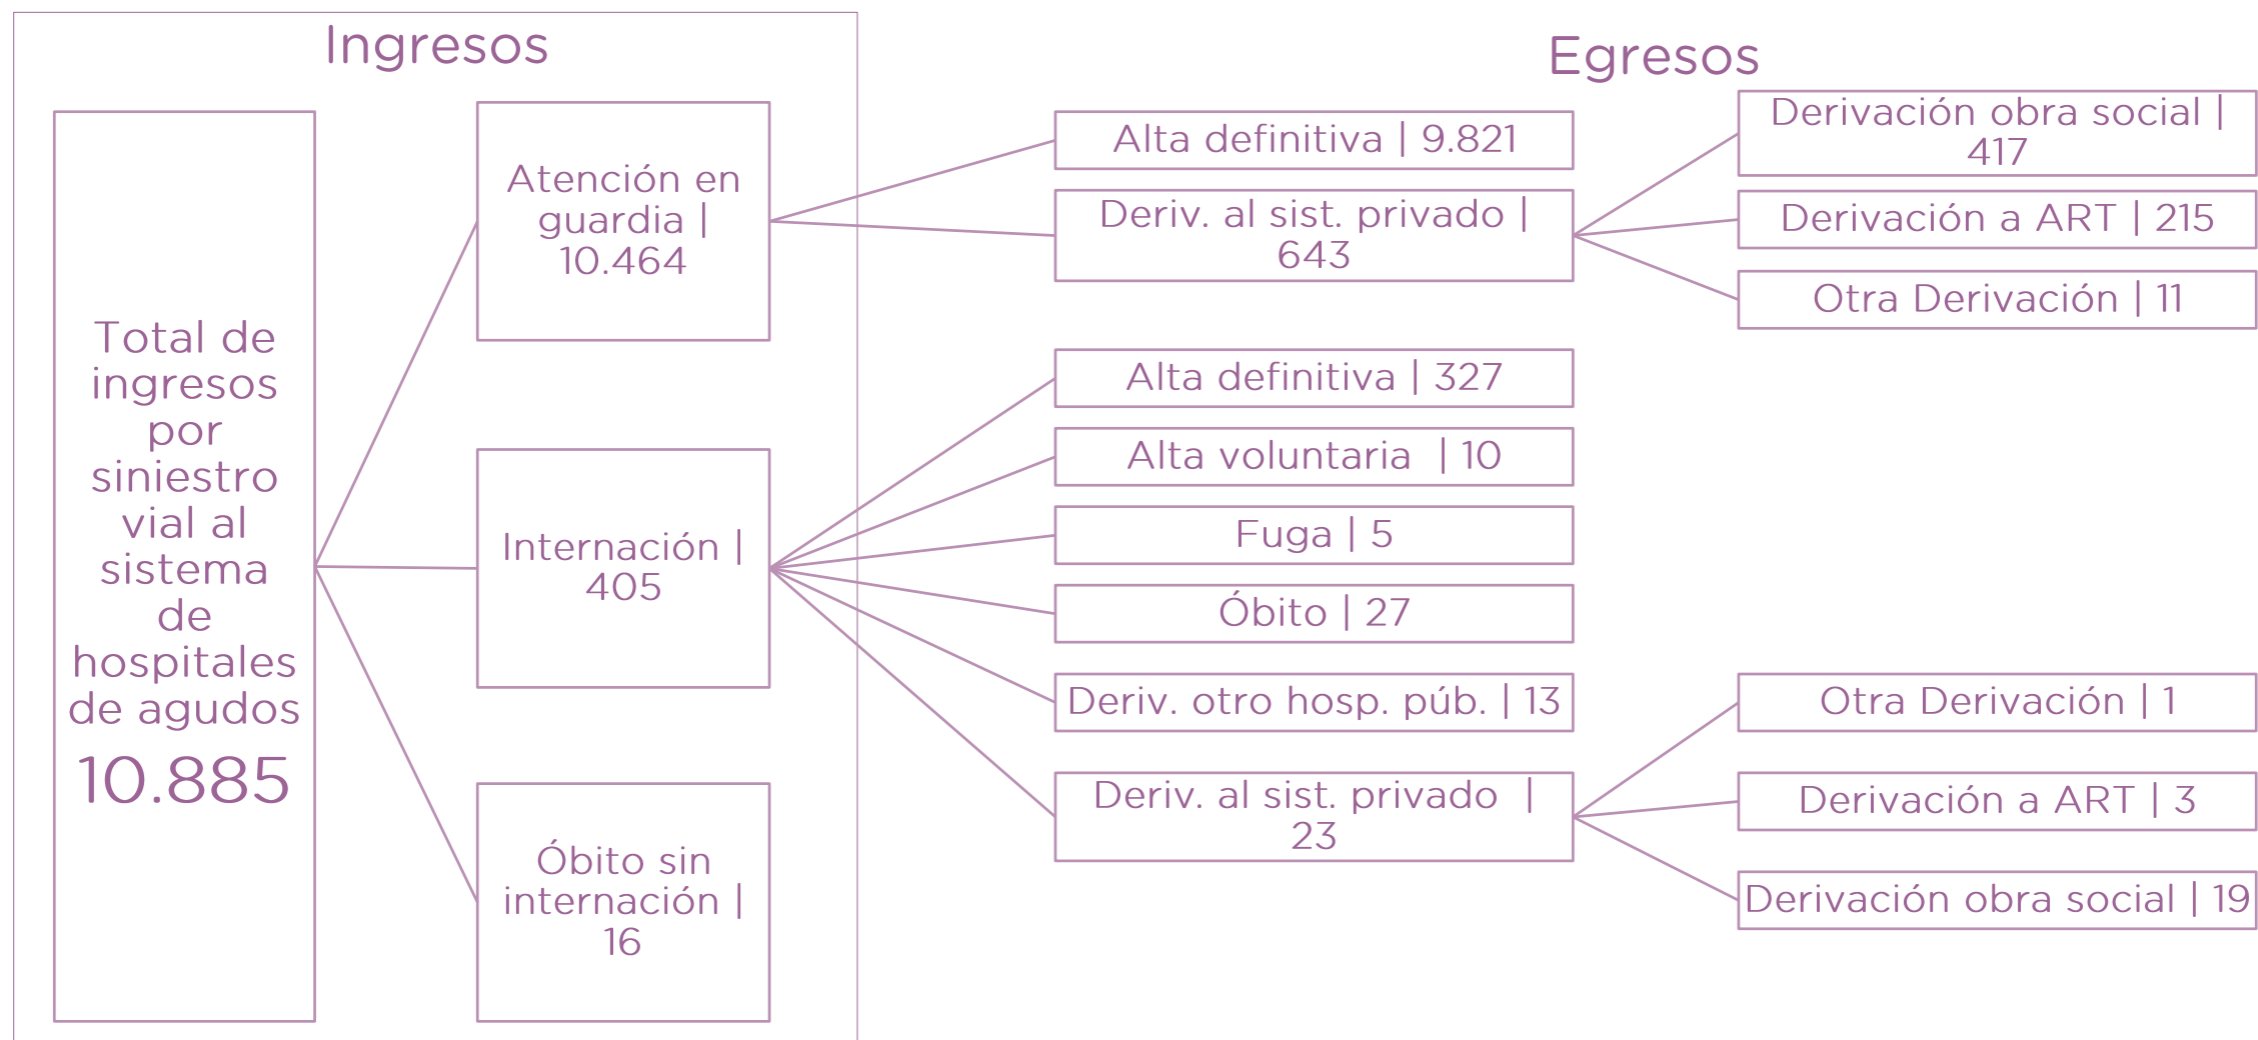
Ingresos

Total de ingresos por siniestro vial al sistema de hospitales de agudos
10.885

Atención en guardia | 10.464

Internación | 405

Óbito sin internación | 16

Egresos

Alta definitiva | 9.821

Deriv. al sist. privado | 643

Derivación obra social | 417

Derivación a ART | 215

Otra Derivación | 11

Alta definitiva | 327

Alta voluntaria | 10

Fuga | 5

Óbito | 27

Deriv. otro hosp. púb. | 13

Deriv. al sist. privado | 23

Otra Derivación | 1

Derivación a ART | 3

Derivación obra social | 19